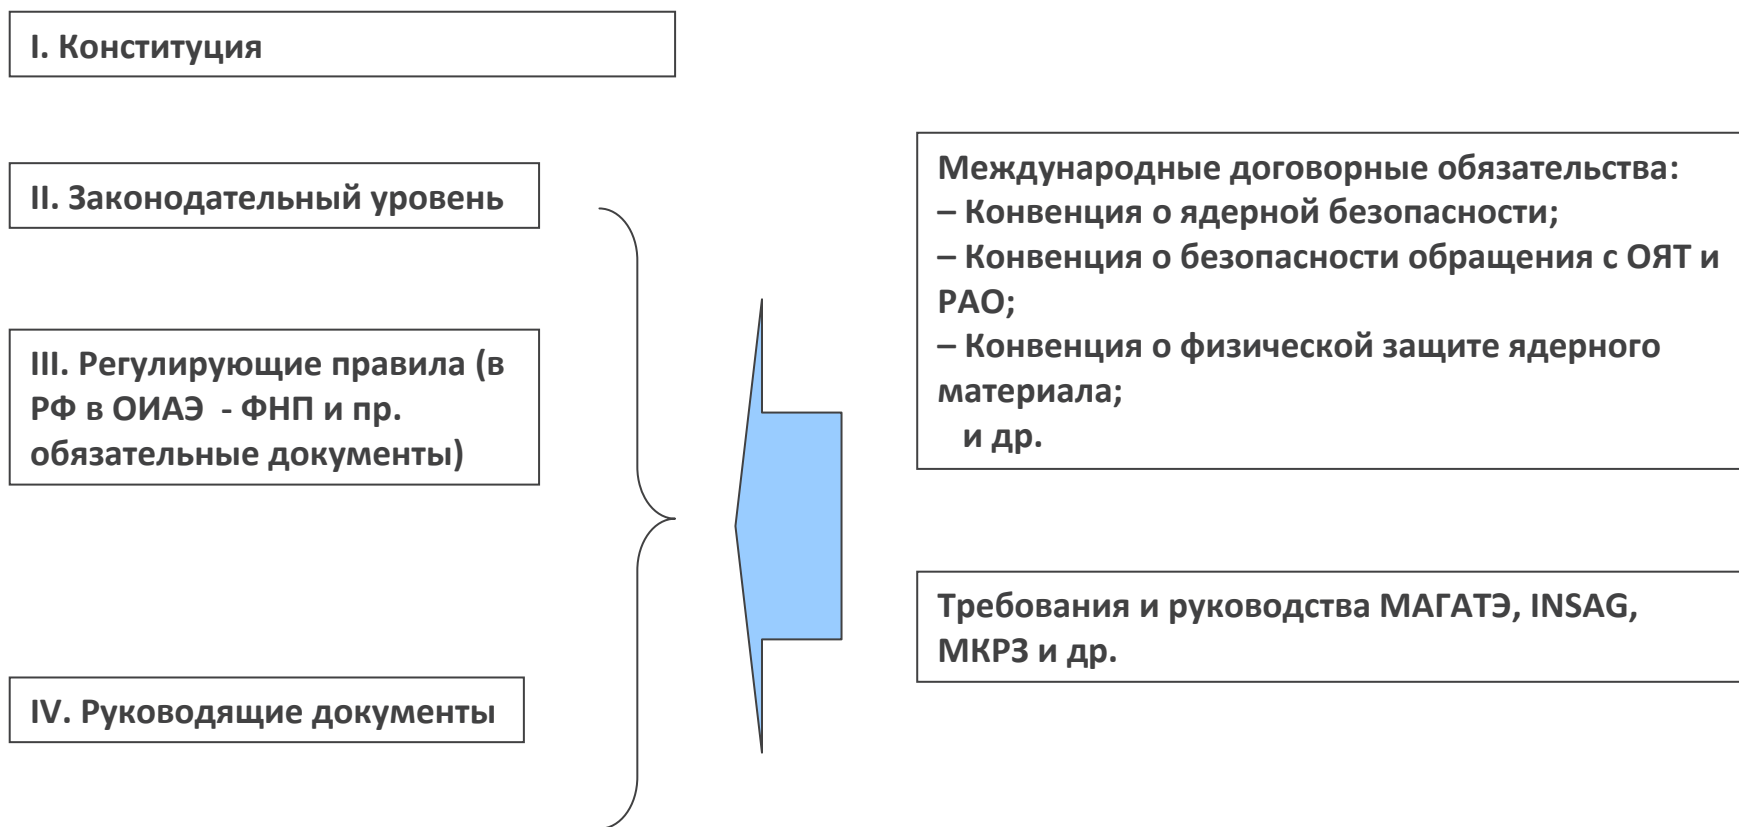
I. Конституция

II. Законодательный уровень

III. Регулирующие правила (в РФ в ОИАЭ - ФНП и пр. обязательные документы)

IV. Руководящие документы

Международные договорные обязательства:
– Конвенция о ядерной безопасности;
– Конвенция о безопасности обращения с ОЯТ и РАО;
– Конвенция о физической защите ядерного материала;
и др.

Требования и руководства МАГАТЭ, INSAG, МКРЗ и др.